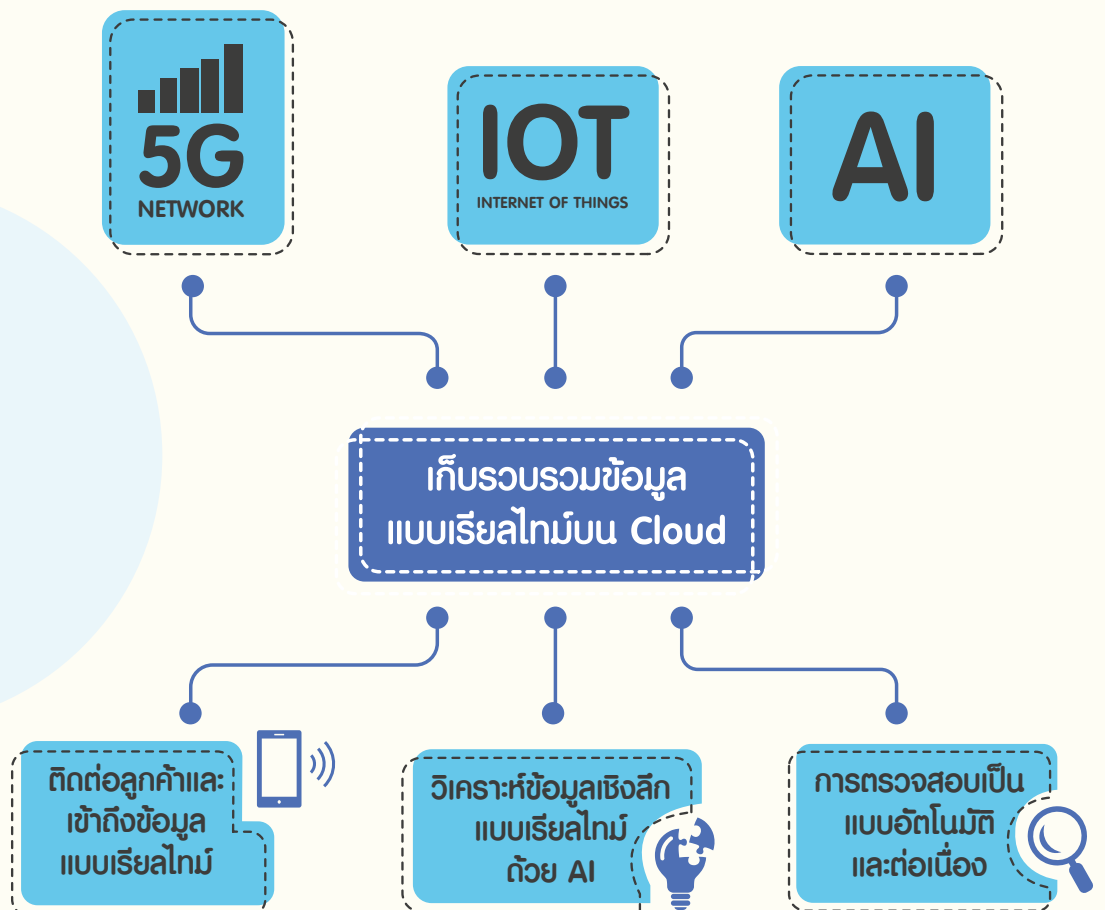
5G
NETWORK

IOT
INTERNET OF THINGS

AI

เก็บรวบรวมข้อมูล
แบบเรียลไทม์บน Cloud

ติดต่อลูกค้าและ
เข้าถึงข้อมูล
แบบเรียลไทม์

วิเคราะห์ข้อมูลเชิงลึก
แบบเรียลไทม์
ด้วย AI

การตรวจสอบเป็น
แบบอัตโนมัติ
และต่อเนื่อง